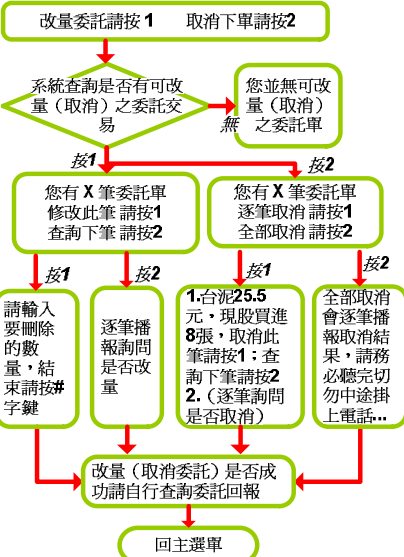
改量委託請按 1　取消下單請按2

系統查詢是否有可改量（取消）之委託交易

無

您並無可改量（取消）之委託單

按1

按2

您有 X 筆委託單
修改此筆 請按1
查詢下筆 請按2

您有 X 筆委託單
逐筆取消 請按1
全部取消 請按2

按1

按2

按1

按2

請輸入要刪除的數量，結束請按#字鍵

逐筆播報詢問是否改量

1.台泥25.5元，現股買進8張，取消此筆請按1；查詢下筆請按2
2.（逐筆詢問是否取消）

全部取消會逐筆播報取消結果，請務必聽完切勿中途掛上電話...

改量（取消委託）是否成功請自行查詢委託回報

回主選單